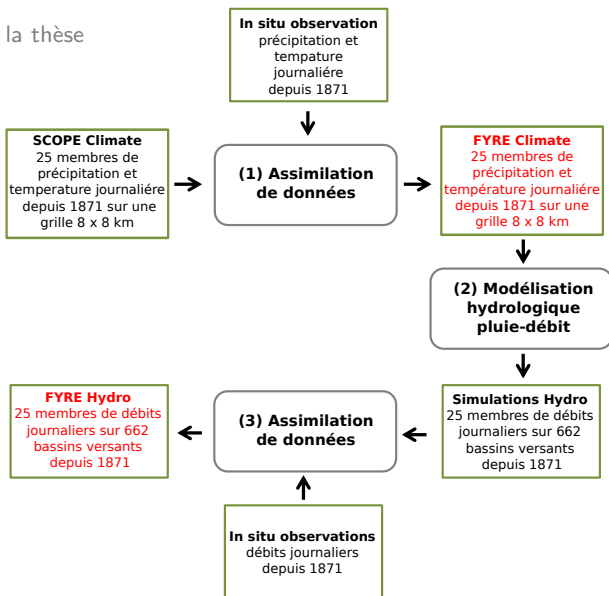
la thèse

In situ observation
précipitation et tempature journaliére depuis 1871

SCOPE Climate
25 membres de précipitation et temperature journaliére depuis 1871 sur une grille 8 x 8 km

(1) Assimilation de données

FYRE Climate
25 membres de précipitation et température journalière depuis 1871 sur une grille 8 x 8 km

(2) Modélisation hydrologique pluie-débit

Simulations Hydro
25 membres de débits journaliers sur 662 bassins versants depuis 1871

(3) Assimilation de données

FYRE Hydro
25 membres de débits journaliers sur 662 bassins versants depuis 1871

In situ observations
débits journaliers depuis 1871